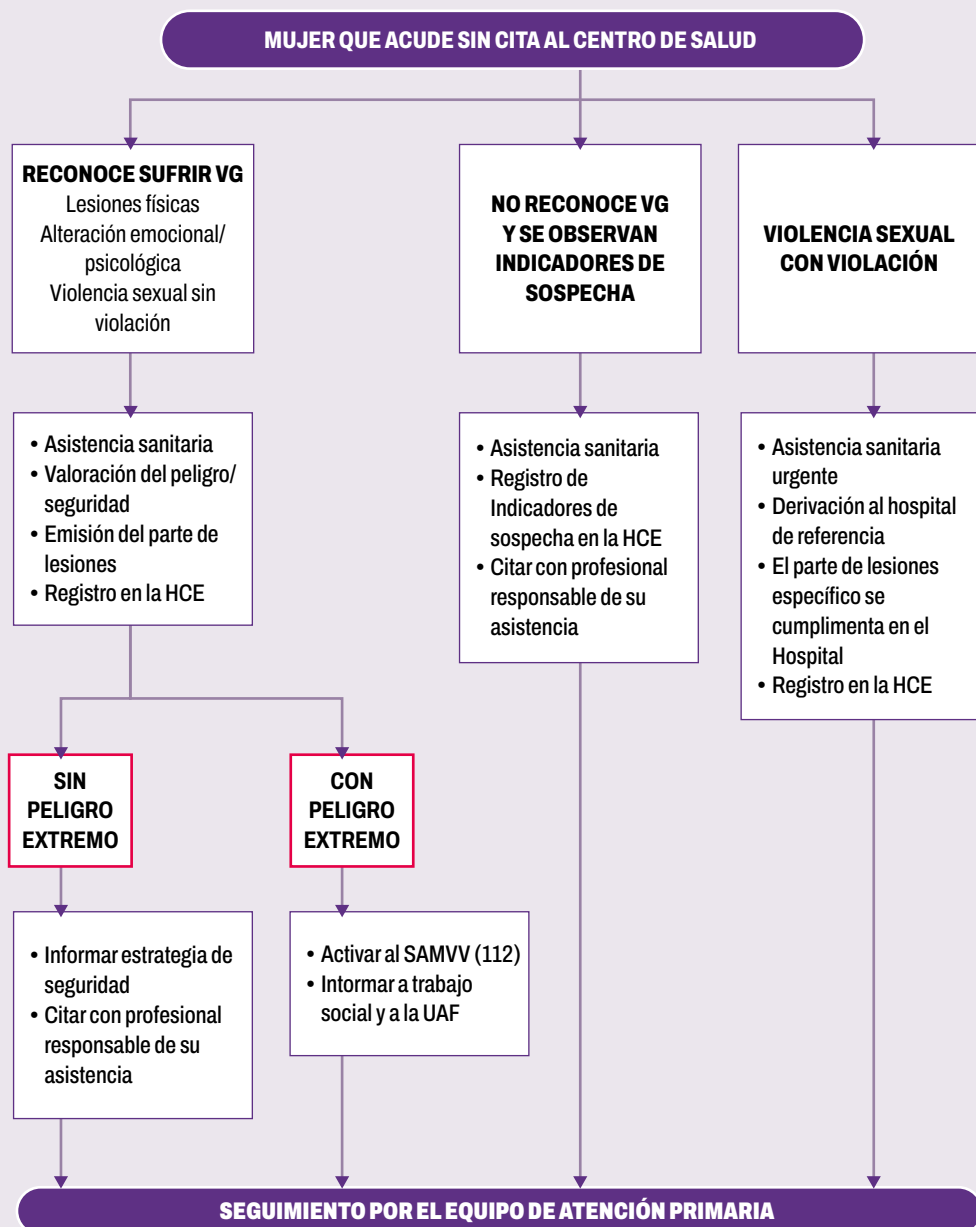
MUJER QUE ACUDE SIN CITA AL CENTRO DE SALUD

RECONOCE SUFRIR VG
Lesiones físicas
Alteración emocional/ psicológica
Violencia sexual sin violación

NO RECONOCE VG Y SE OBSERVAN INDICADORES DE SOSPECHA

VIOLENCIA SEXUAL CON VIOLACIÓN

• Asistencia sanitaria
• Valoración del peligro/ seguridad
• Emisión del parte de lesiones
• Registro en la HCE

• Asistencia sanitaria
• Registro de Indicadores de sospecha en la HCE
• Citar con profesional responsable de su asistencia

• Asistencia sanitaria urgente
• Derivación al hospital de referencia
• El parte de lesiones específico se cumplimenta en el Hospital
• Registro en la HCE

SIN PELIGRO EXTREMO

CON PELIGRO EXTREMO

• Informar estrategia de seguridad
• Citar con profesional responsable de su asistencia

• Activar al SAMVV (112)
• Intormar a trabajo social y a la UAF

SEGUIMIENTO POR EL EQUIPO DE ATENCIÓN PRIMARIA